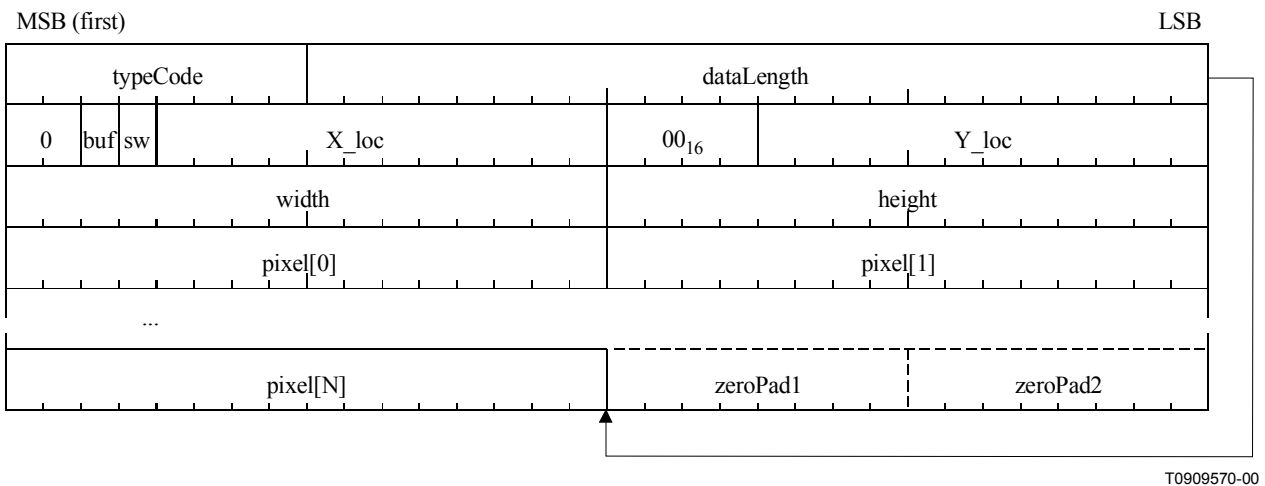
MSB (first)

LSB

| typeCode | dataLength | | | |
|---|---|---|---|---|
| 0 | buf | sw | X_loc | $00_{16}$ | Y_loc |
| width | | | | height |
| pixel[0] | | | | pixel[1] |
| ... | | | | |
| pixel[N] | | | | zeroPad1 | zeroPad2 |

T0909570-00